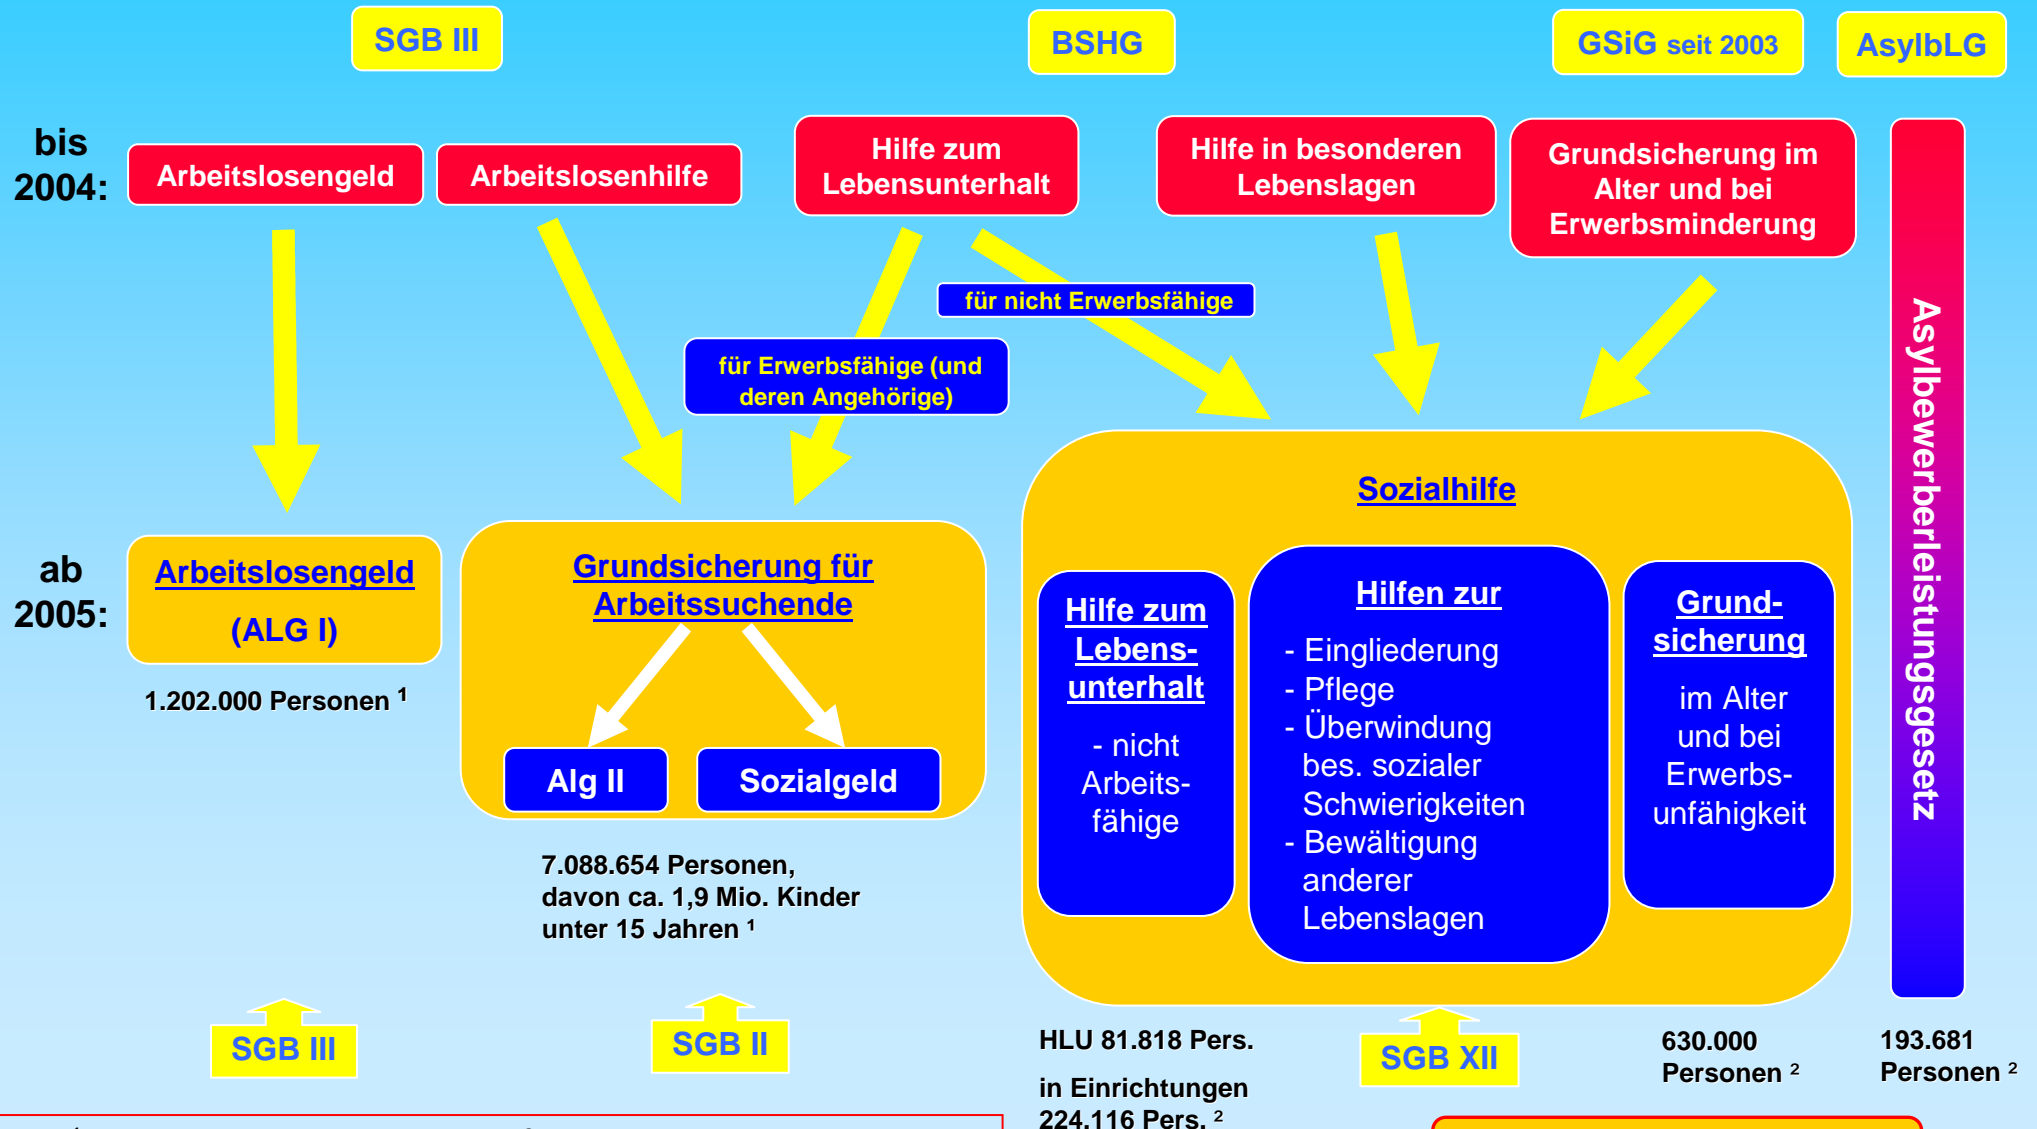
SGB III

BSHG

GSiG seit 2003

AsylbLG

bis 2004:

Arbeitslosengeld

Arbeitslosenhilfe

Hilfe zum Lebensunterhalt

Hilfe in besonderen Lebenslagen

Grundsicherung im Alter und bei Erwerbsminderung

Asylbewerberleistungsgesetz

für nicht Erwerbsfähige

für Erwerbsfähige (und deren Angehörige)

ab 2005:

Arbeitslosengeld (ALG I)

1.202.000 Personen $^1$

Grundsicherung für Arbeitssuchende

Alg II

Sozialgeld

7.088.654 Personen, davon ca. 1,9 Mio. Kinder unter 15 Jahren $^1$

Sozialhilfe

Hilfe zum Lebens-unterhalt

- nicht Arbeits-fähige

Hilfen zur

- Eingliederung
- Pflege
- Überwindung bes. sozialer Schwierigkeiten
- Bewältigung anderer Lebenslagen

Grund-sicherung

im Alter und bei Erwerbs-unfähigkeit

SGB III

SGB II

HLU 81.818 Pers.

in Einrichtungen 224.116 Pers. $^2$

SGB XII

630.000 Personen $^2$

193.681 Personen $^2$